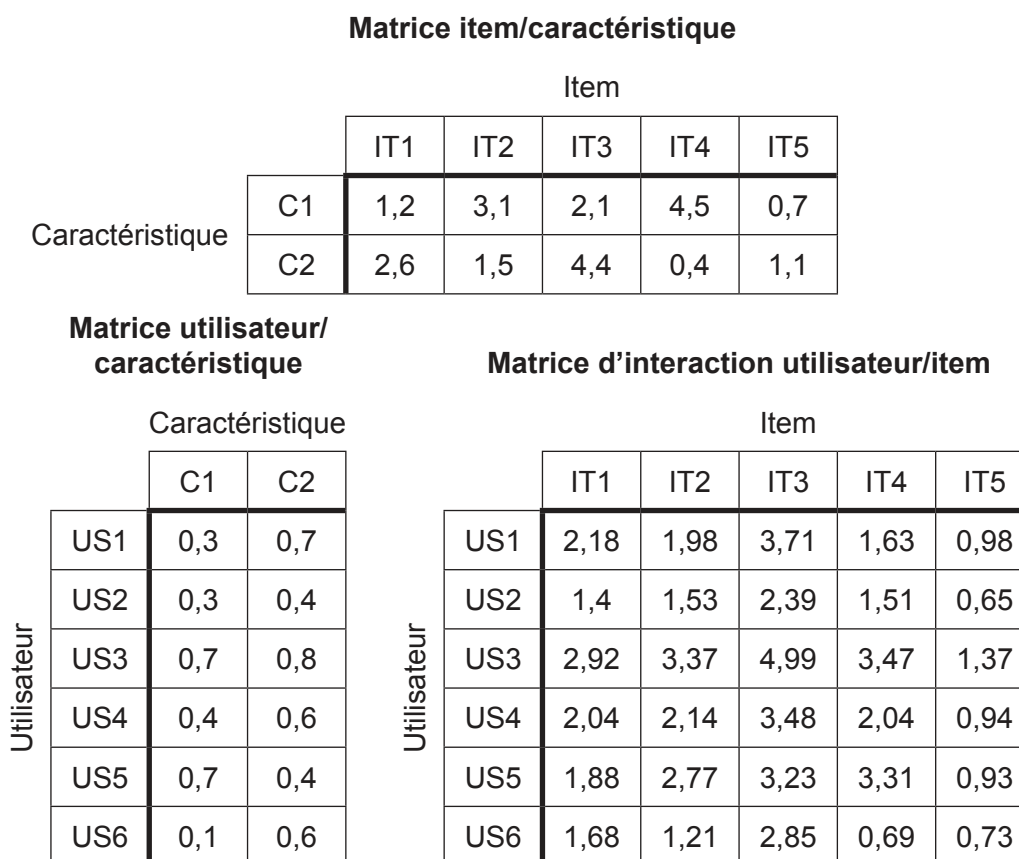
**Matrice item/caractéristique**

Item

| Caractéristique | | IT1 | IT2 | IT3 | IT4 | IT5 |
|---|---|---|---|---|---|---|
| | C1 | 1,2 | 3,1 | 2,1 | 4,5 | 0,7 |
| | C2 | 2,6 | 1,5 | 4,4 | 0,4 | 1,1 |

**Matrice utilisateur/ caractéristique**

Caractéristique

| Utilisateur | | C1 | C2 |
|---|---|---|---|
| | US1 | 0,3 | 0,7 |
| | US2 | 0,3 | 0,4 |
| | US3 | 0,7 | 0,8 |
| | US4 | 0,4 | 0,6 |
| | US5 | 0,7 | 0,4 |
| | US6 | 0,1 | 0,6 |

**Matrice d'interaction utilisateur/item**

Item

| Utilisateur | | IT1 | IT2 | IT3 | IT4 | IT5 |
|---|---|---|---|---|---|---|
| | US1 | 2,18 | 1,98 | 3,71 | 1,63 | 0,98 |
| | US2 | 1,4 | 1,53 | 2,39 | 1,51 | 0,65 |
| | US3 | 2,92 | 3,37 | 4,99 | 3,47 | 1,37 |
| | US4 | 2,04 | 2,14 | 3,48 | 2,04 | 0,94 |
| | US5 | 1,88 | 2,77 | 3,23 | 3,31 | 0,93 |
| | US6 | 1,68 | 1,21 | 2,85 | 0,69 | 0,73 |